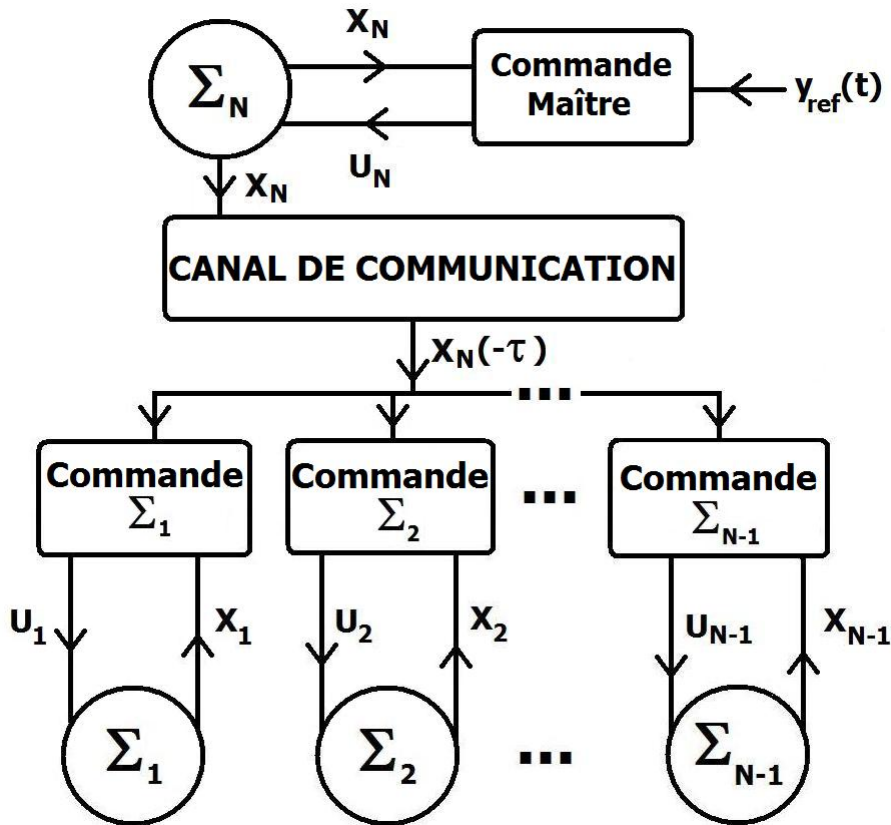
$\Sigma_N$

$X_N$

Commande Maître

$y_{ref}(t)$

$U_N$

$X_N$

CANAL DE COMMUNICATION

$X_N(-\tau)$

...

Commande $\Sigma_1$

Commande $\Sigma_2$

...

Commande $\Sigma_{N-1}$

$U_1$

$X_1$

$U_2$

$X_2$

$U_{N-1}$

$X_{N-1}$

$\Sigma_1$

$\Sigma_2$

...

$\Sigma_{N-1}$